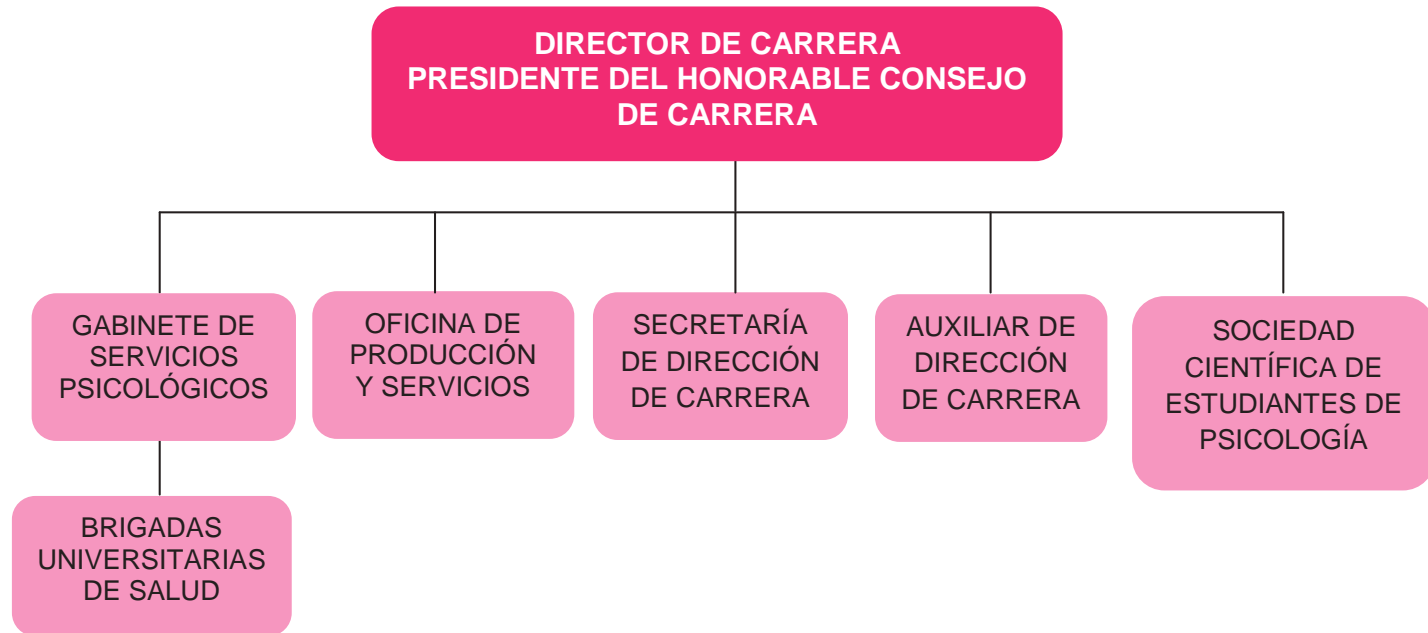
DIRECTOR DE CARRERA
PRESIDENTE DEL HONORABLE CONSEJO DE CARRERA

GABINETE DE SERVICIOS PSICOLÓGICOS

OFICINA DE PRODUCCIÓN Y SERVICIOS

SECRETARÍA DE DIRECCIÓN DE CARRERA

AUXILIAR DE DIRECCIÓN DE CARRERA

SOCIEDAD CIENTÍFICA DE ESTUDIANTES DE PSICOLOGÍA

BRIGADAS UNIVERSITARIAS DE SALUD